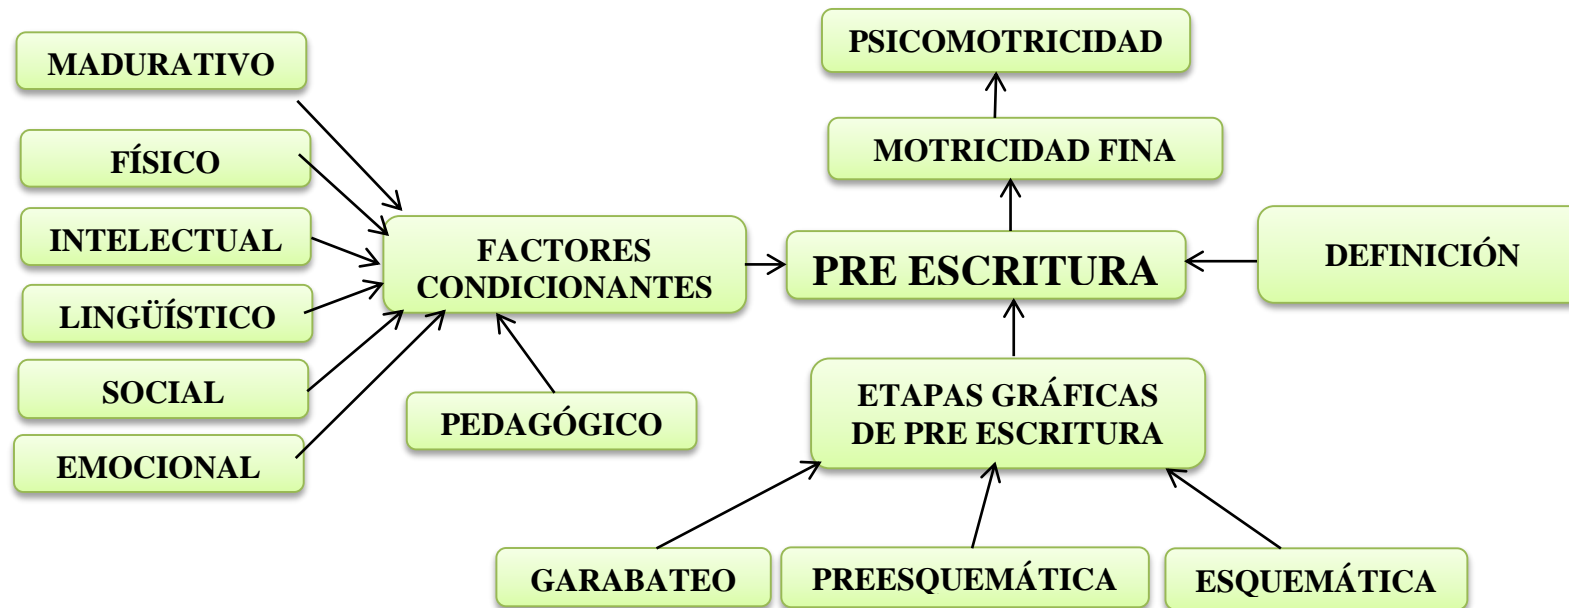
MADURATIVO

FÍSICO

INTELECTUAL

LINGÜÍSTICO

SOCIAL

EMOCIONAL

FACTORES CONDICIONANTES

PEDAGÓGICO

PSICOMOTRICIDAD

MOTRICIDAD FINA

PRE ESCRITURA

DEFINICIÓN

ETAPAS GRÁFICAS DE PRE ESCRITURA

GARABATEO

PREESQUEMÁTICA

ESQUEMÁTICA